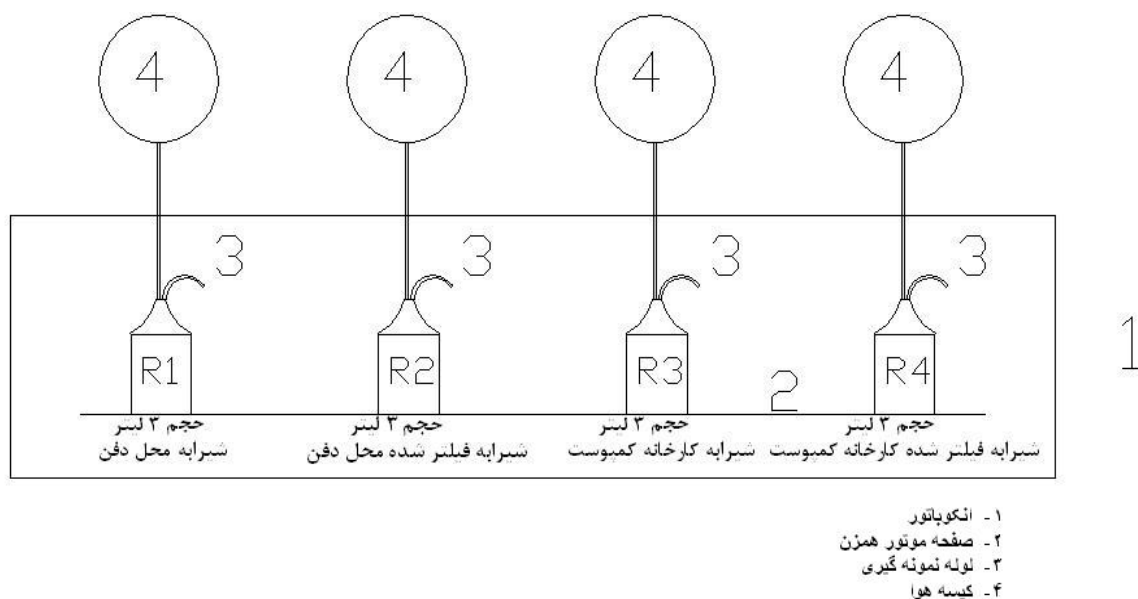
4 4 4 4

3 3 3 3

R1 R2 R3 R4

2

1

حجم ۳ لیتر
شیرابه محل دفن

حجم ۳ لیتر
شیرابه فیلتر شده محل دفن

حجم ۳ لیتر
شیرابه کارخانه کمپوست

حجم ۳ لیتر
شیرابه فیلتر شده کارخانه کمپوست

۱ - انکوباتور
۲ - صفحه موتور همزن
۳ - لوله نمونه گیری
۴ - کیسه هوا